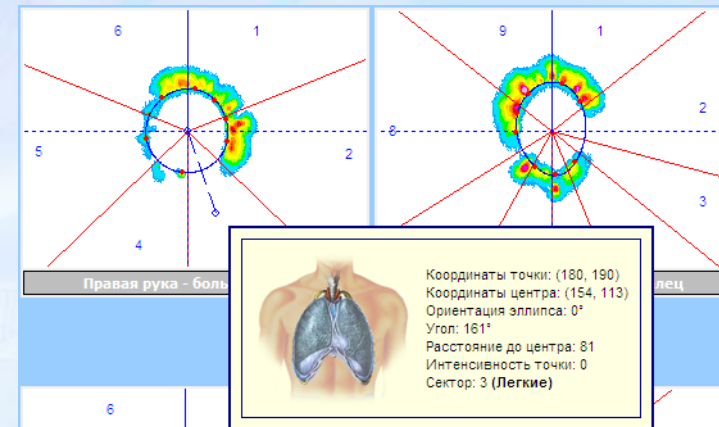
6
1
5
2
4
Правая рука - боль
6
1
8
2
3
лец
Координаты точки: (180, 190)
Координаты центра: (154, 113)
Ориентация эллипса: 0°
Угол: 161°
Расстояние до центра: 81
Интенсивность точки: 0
Сектор: 3 **(Легкие)**
6